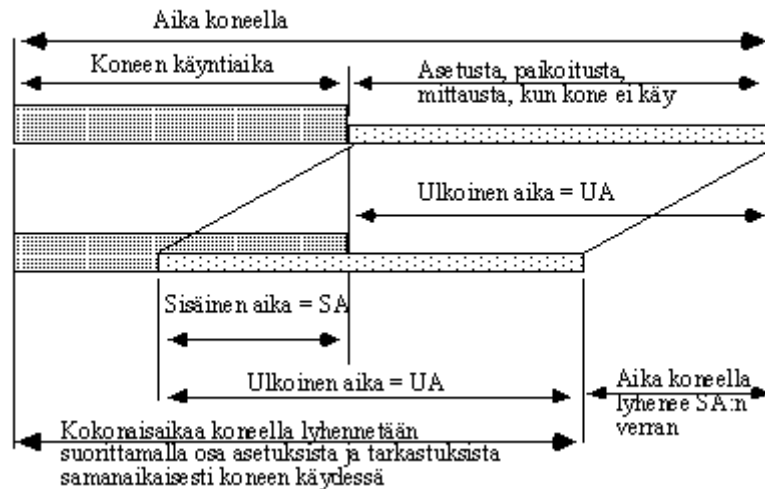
Aika koneella

Koneen käyntiaika

Asetusta, paikoitusta, mittausta, kun kone ei käy

Ulkoinen aika = UA

Sisäinen aika = SA

Ulkoinen aika = UA

Aika koneella lyhenee SA:n verran

Kokonaisaikaa koneella lyhennetään suorittamalla osa asetuksista ja tarkastuksista samanaikaisesti koneen käydessä